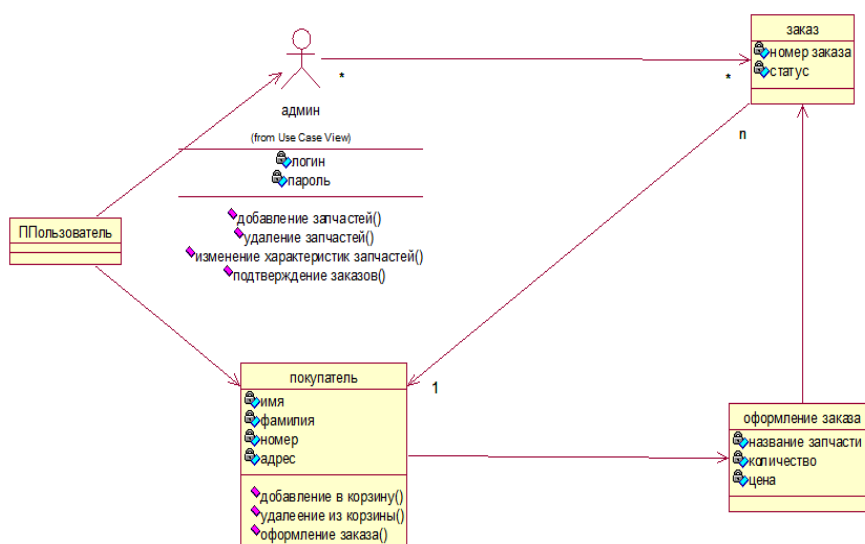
админ

(from Use Case View)

логин
пароль

добавление запчастей()
удаление запчастей()
изменение характеристик запчастей()
подтверждение заказов()

*

*

заказ
номер заказа
статус

n

ППользователь

1

покупатель
имя
фамилия
номер
адрес

добавление в корзину()
удалеение из корзины()
оформление заказа()

оформление заказа
название запчасти
количество
цена